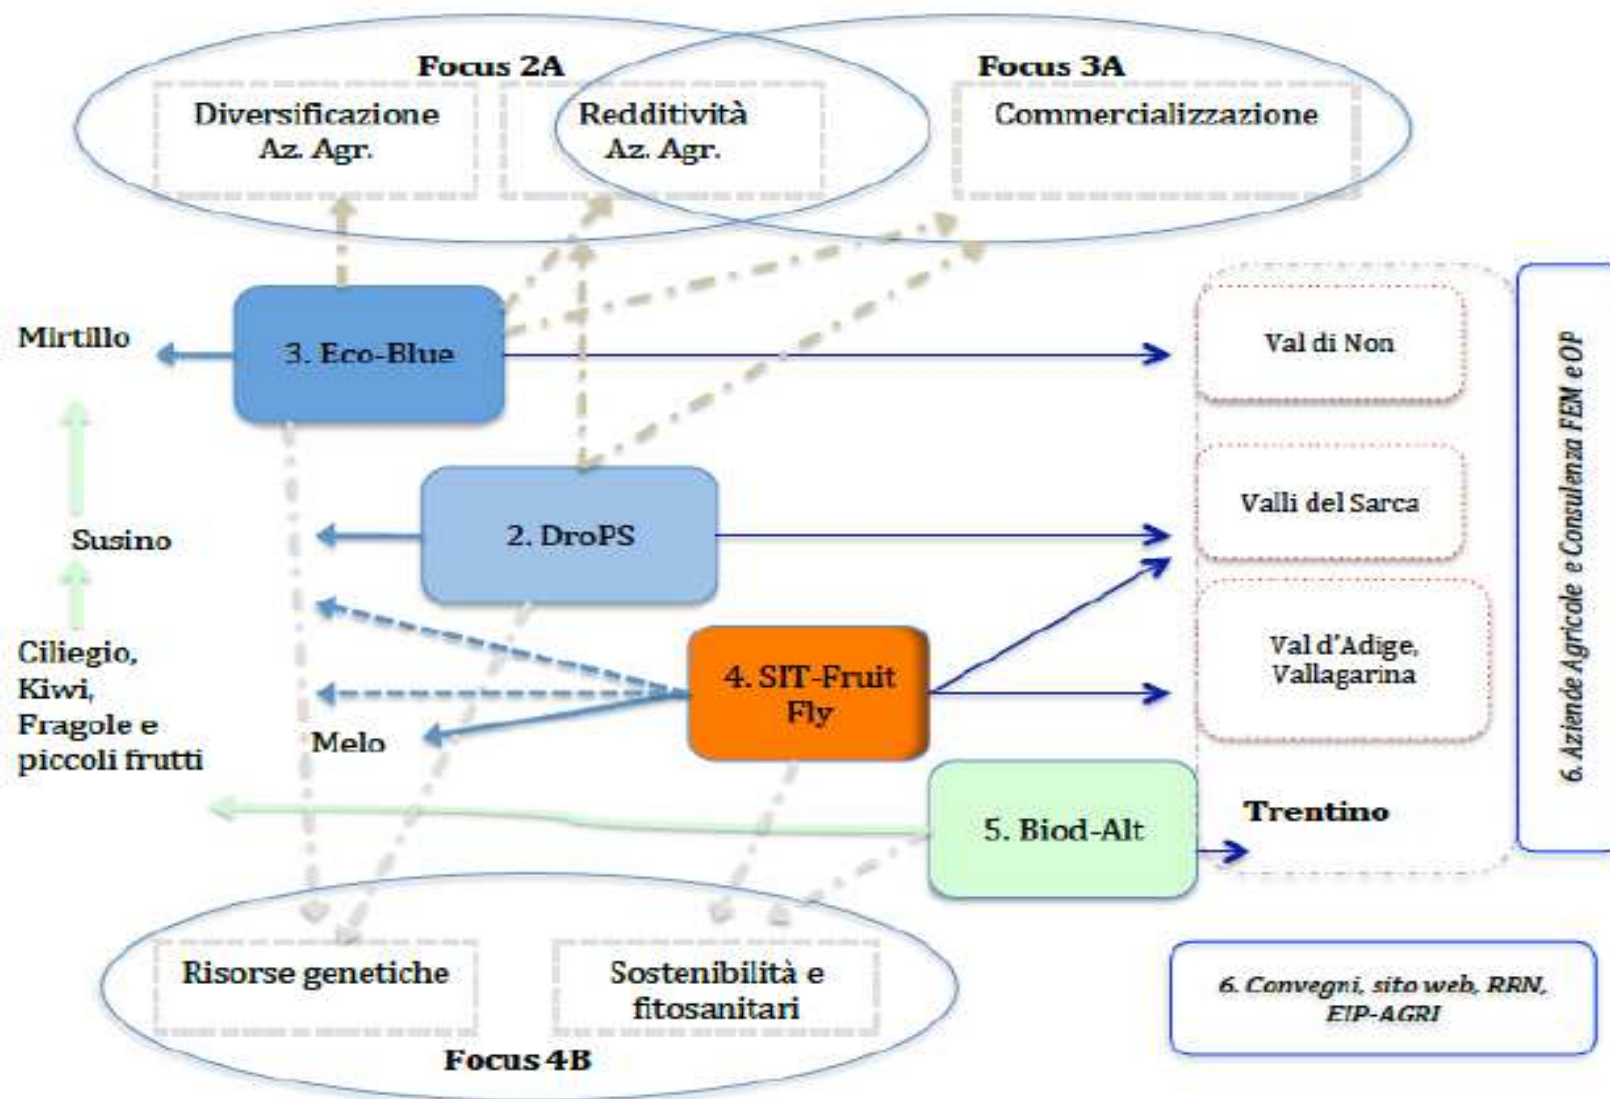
Focus 2A

Diversificazione Az. Agr.

Redditività Az. Agr.

Focus 3A

Commercializzazione

Mirtillo

3. Eco-Blue

Val di Non

6. Aziende Agricole e Consulenza FEM e OP

Susino

2. DroPS

Valli del Sarca

Ciliegio, Kiwi, Fragole e piccoli frutti

Melo

4. SIT-Fruit Fly

Val d'Adige, Vallagarina

5. Biod-Alt

Trentino

Risorse genetiche

Sostenibilità e fitosanitari

Focus 4B

6. Convegni, sito web, RRN, EIP-AGRI